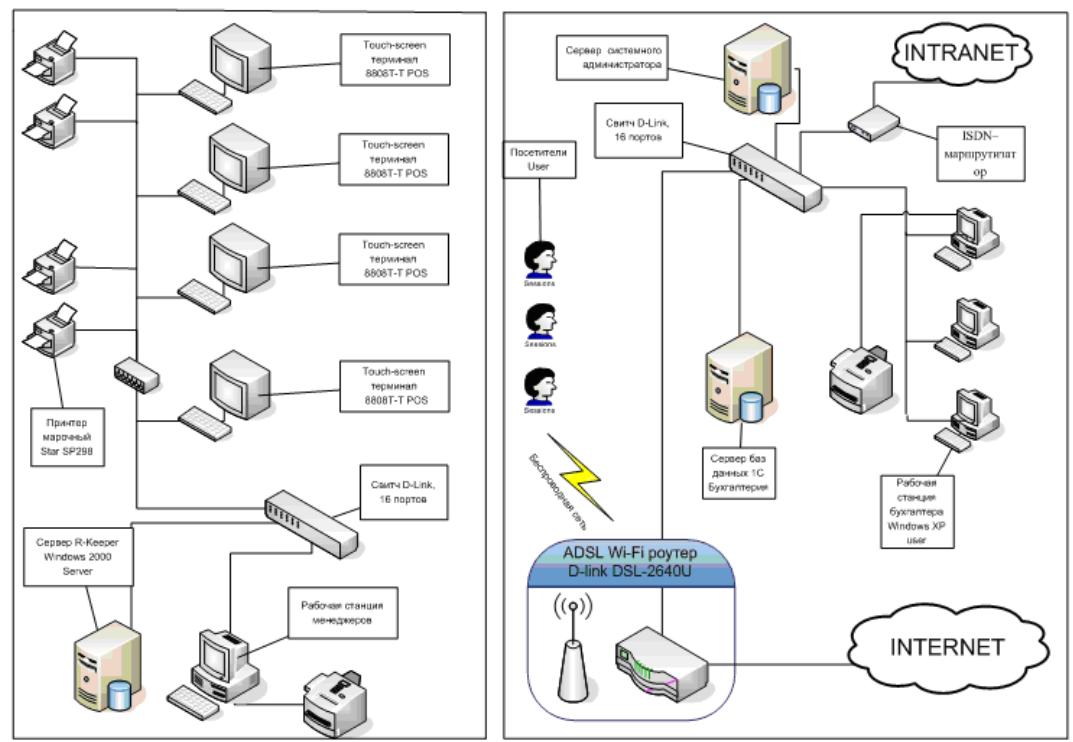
Touch-screen терминал 8808T-T POS

Touch-screen терминал 8808T-T POS

Touch-screen терминал 8808T-T POS

Touch-screen терминал 8808T-T POS

Принтер марочный Star SP298

Свитч D-Link, 16 портов

Сервер R-Keeper Windows 2000 Server

Рабочая станция менеджеров

Сервер системного администратора

INTRANET

Свитч D-Link, 16 портов

Посетители User

ISDN–маршрутизатор

Session

Session

Session

Беспроводная сеть

Сервер баз данных 1С Бухгалтерия

Рабочая станция бухгалтера Windows XP user

ADSL Wi-Fi роутер D-link DSL-2640U

INTERNET